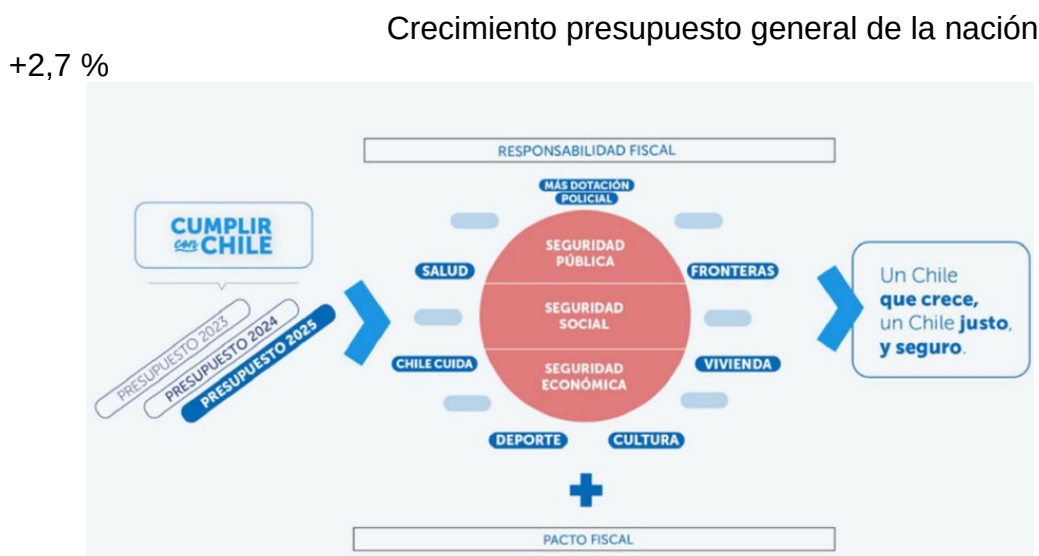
Crecimiento presupuesto general de la nación

+2,7 %

RESPONSABILIDAD FISCAL

CUMPLIR con CHILE

PRESUPUESTO 2023
PRESUPUESTO 2024
PRESUPUESTO 2025

MÁS DOTACIÓN POLICIAL

SALUD

FRONTERAS

SEGURIDAD PÚBLICA

SEGURIDAD SOCIAL

SEGURIDAD ECONÓMICA

CHILE CUIDA

VIVIENDA

DEPORTE

CULTURA

Un Chile **que crece,** un Chile **justo, y seguro**.

PACTO FISCAL